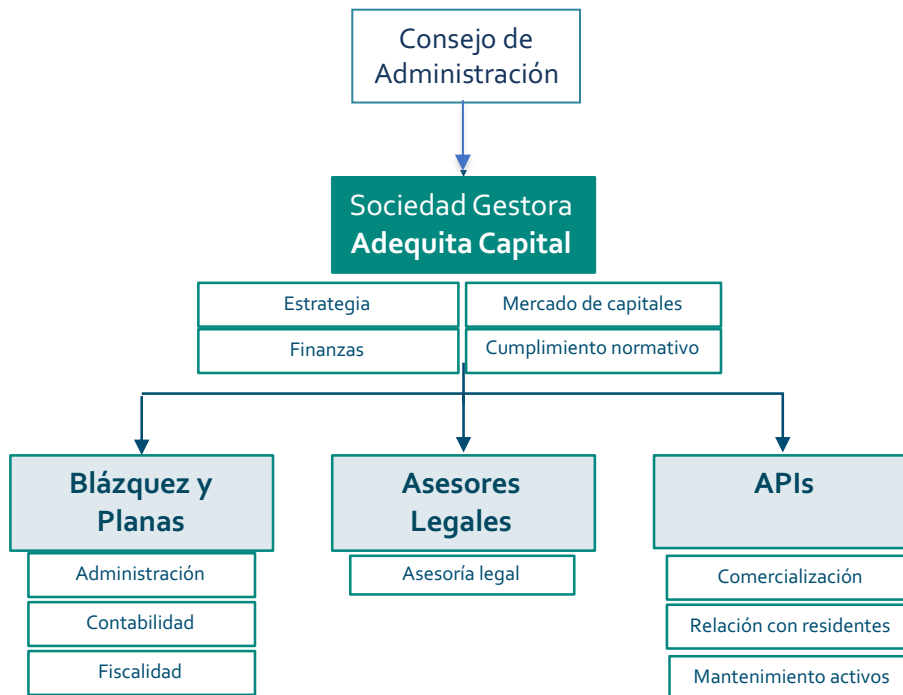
Consejo de Administración

Sociedad Gestora
**Adequita Capital**

Estrategia

Mercado de capitales

Finanzas

Cumplimiento normativo

**Blázquez y Planas**

Administración

Contabilidad

Fiscalidad

**Asesores Legales**

Asesoría legal

**APIs**

Comercialización

Relación con residentes

Mantenimiento activos